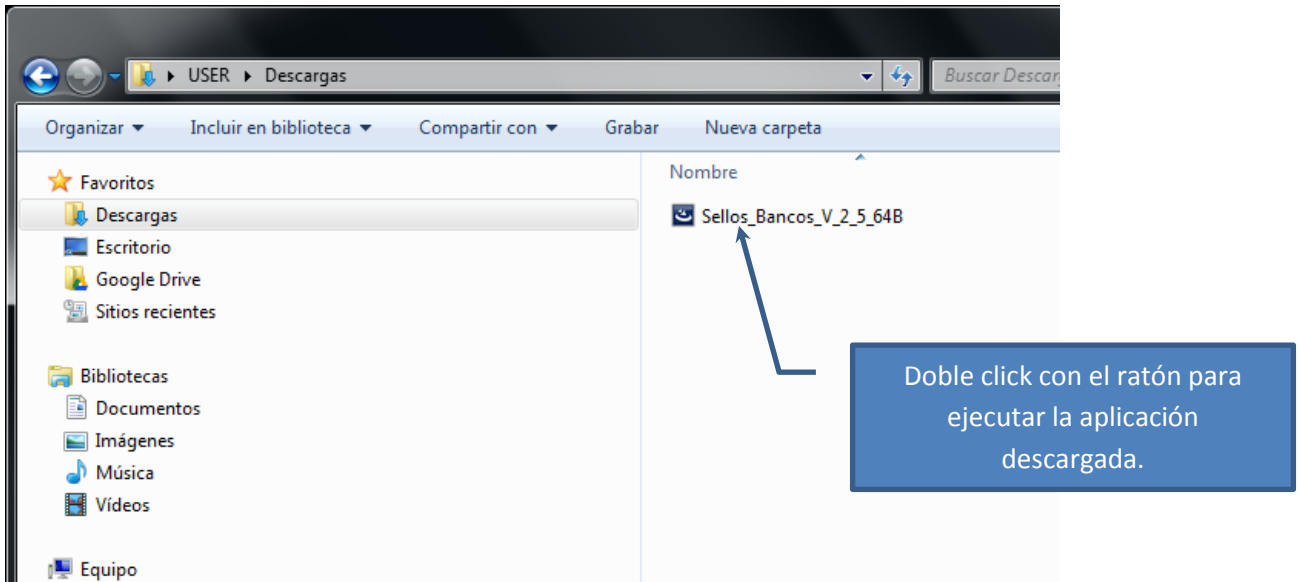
USER ▸ Descargas

Buscar Descar

Organizar ▾ Incluir en biblioteca ▾ Compartir con ▾ Grabar Nueva carpeta

Favoritos
Descargas
Escritorio
Google Drive
Sitios recientes

Bibliotecas
Documentos
Imágenes
Música
Vídeos

Equipo

Nombre

Sellos_Bancos_V_2_5_64B

Doble click con el ratón para ejecutar la aplicación descargada.